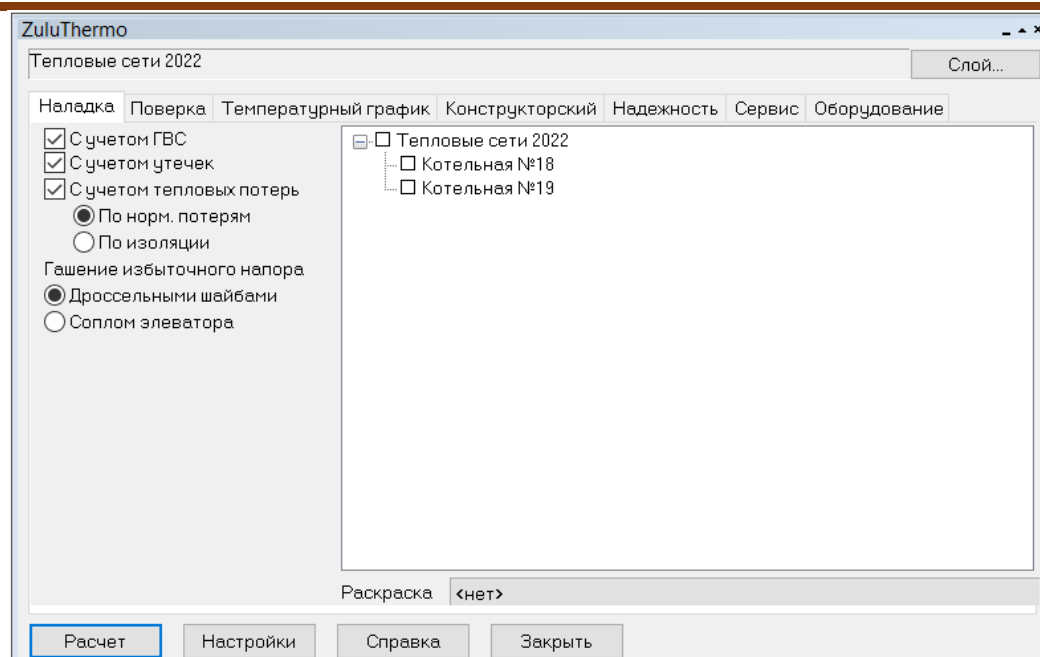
ZuluThermo

Тепловые сети 2022

Слой...

Наладка | Поверка | Температурный график | Конструкторский | Надежность | Сервис | Оборудование

☑ С учетом ГВС
☑ С учетом утечек
☑ С учетом тепловых потерь
◉ По норм. потерям
○ По изоляции
Гашение избыточного напора
◉ Дроссельными шайбами
○ Соплом элеватора

☐ Тепловые сети 2022
☐ Котельная №18
☐ Котельная №19

Раскраска <нет>

Расчет | Настройки | Справка | Закрыть